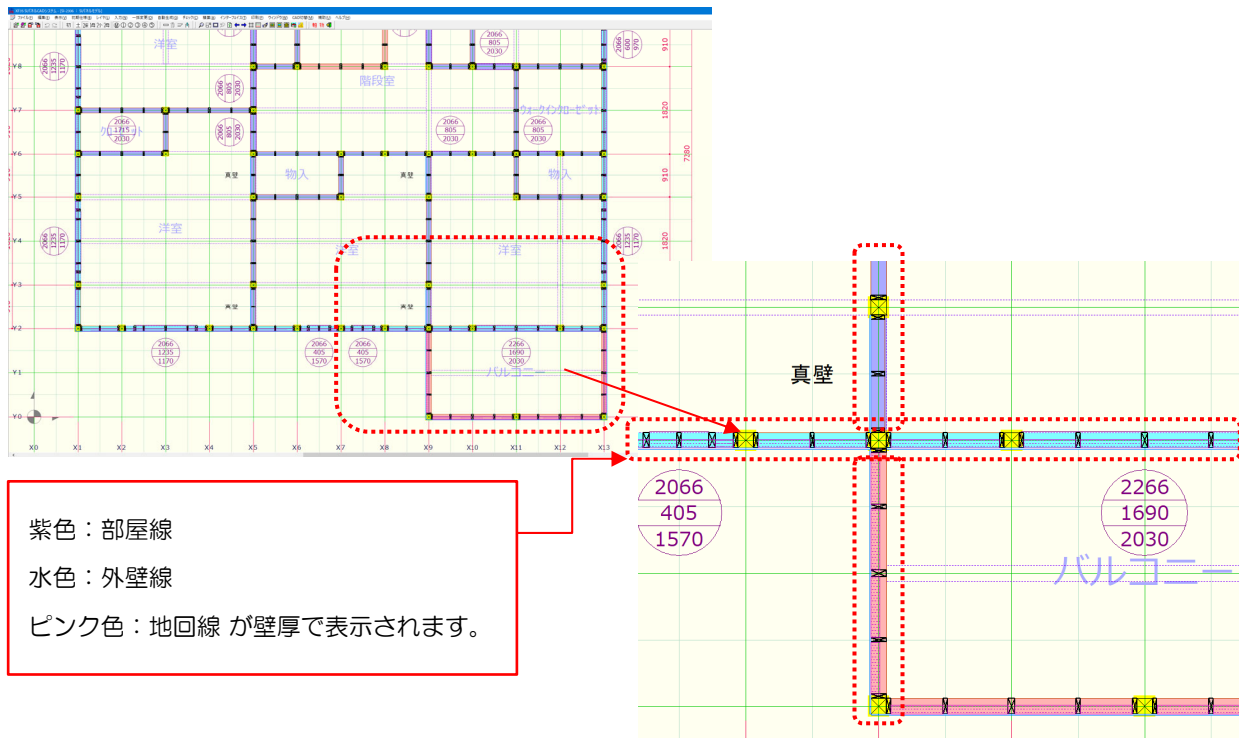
洋室

階段室

ウォークインクローゼット

クローゼット

物入

物入

真壁

真壁

洋室

洋室

洋室

真壁

真壁

バルコニー

2066
805
2030

2066
600
970

2066
1235
1170

2066
805
2030

2066
1715
2030

2066
805
2030

2066
805
2030

2066
805
2030

2066
1235
1170

2066
1235
1170

2066
1235
1170

2066
405
1570

2066
405
1570

2266
1690
2030

910

1820

7280

910

1820

Y8

Y7

Y6

Y5

Y4

Y3

Y2

Y1

Y0

X0 X1 X2 X3 X4 X5 X6 X7 X8 X9 X10 X11 X12 X13

真壁

2066
405
1570

2266
1690
2030

バルコニー

紫色：部屋線

水色：外壁線

ピンク色：地回線 が壁厚で表示されます。